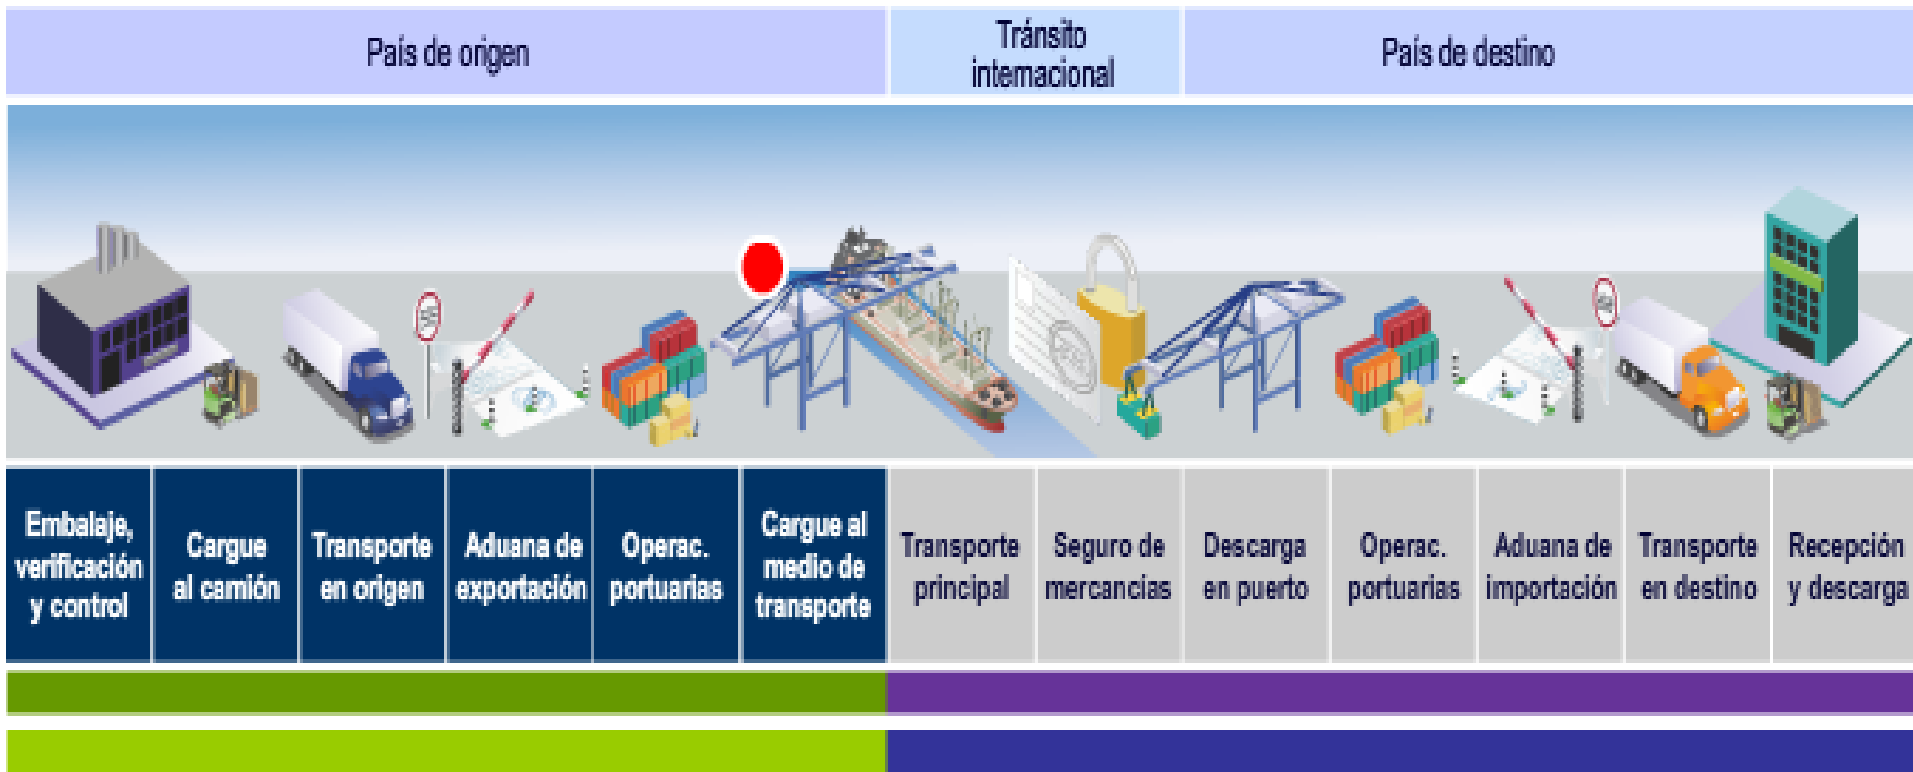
| País de origen | Tránsito internacional | País de destino |
|---|---|---|

| Embalaje, verificación y control | Cargue al camión | Transporte en origen | Aduana de exportación | Operac. portuarias | Cargue al medio de transporte | Transporte principal | Seguro de mercancias | Descarga en puerto | Operac. portuarias | Aduana de importación | Transporte en destino | Recepción y descarga |
|---|---|---|---|---|---|---|---|---|---|---|---|---|